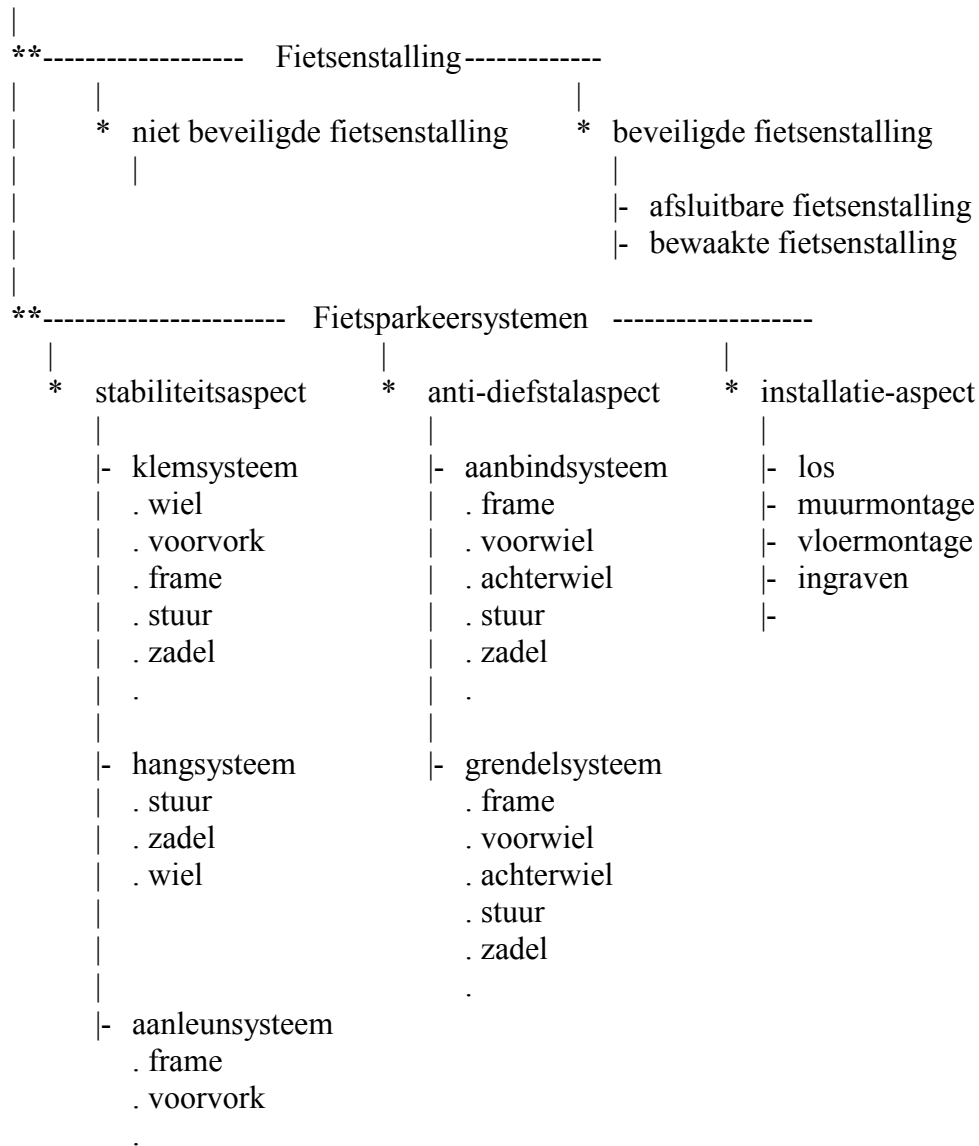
|
**------------------- Fietsenstalling-------------
| | |
| * niet beveiligde fietsenstalling * beveiligde fietsenstalling
| | |
| |- afsluitbare fietsenstalling
| |- bewaakte fietsenstalling
|
**---------------------- Fietsparkeersystemen -------------------
| | |
* stabiliteitsaspect * anti-diefstalaspect * installatie-aspect
| | |
|- klemsysteem |- aanbindsysteem |- los
| . wiel | . frame |- muurmontage
| . voorvork | . voorwiel |- vloermontage
| . frame | . achterwiel |- ingraven
| . stuur | . stuur |-
| . zadel | . zadel
| . | .
| |
|- hangsysteem |- grendelsysteem
| . stuur . frame
| . zadel . voorwiel
| . wiel . achterwiel
| . stuur
| . zadel
| .
|- aanleunsysteem
. frame
. voorvork
.